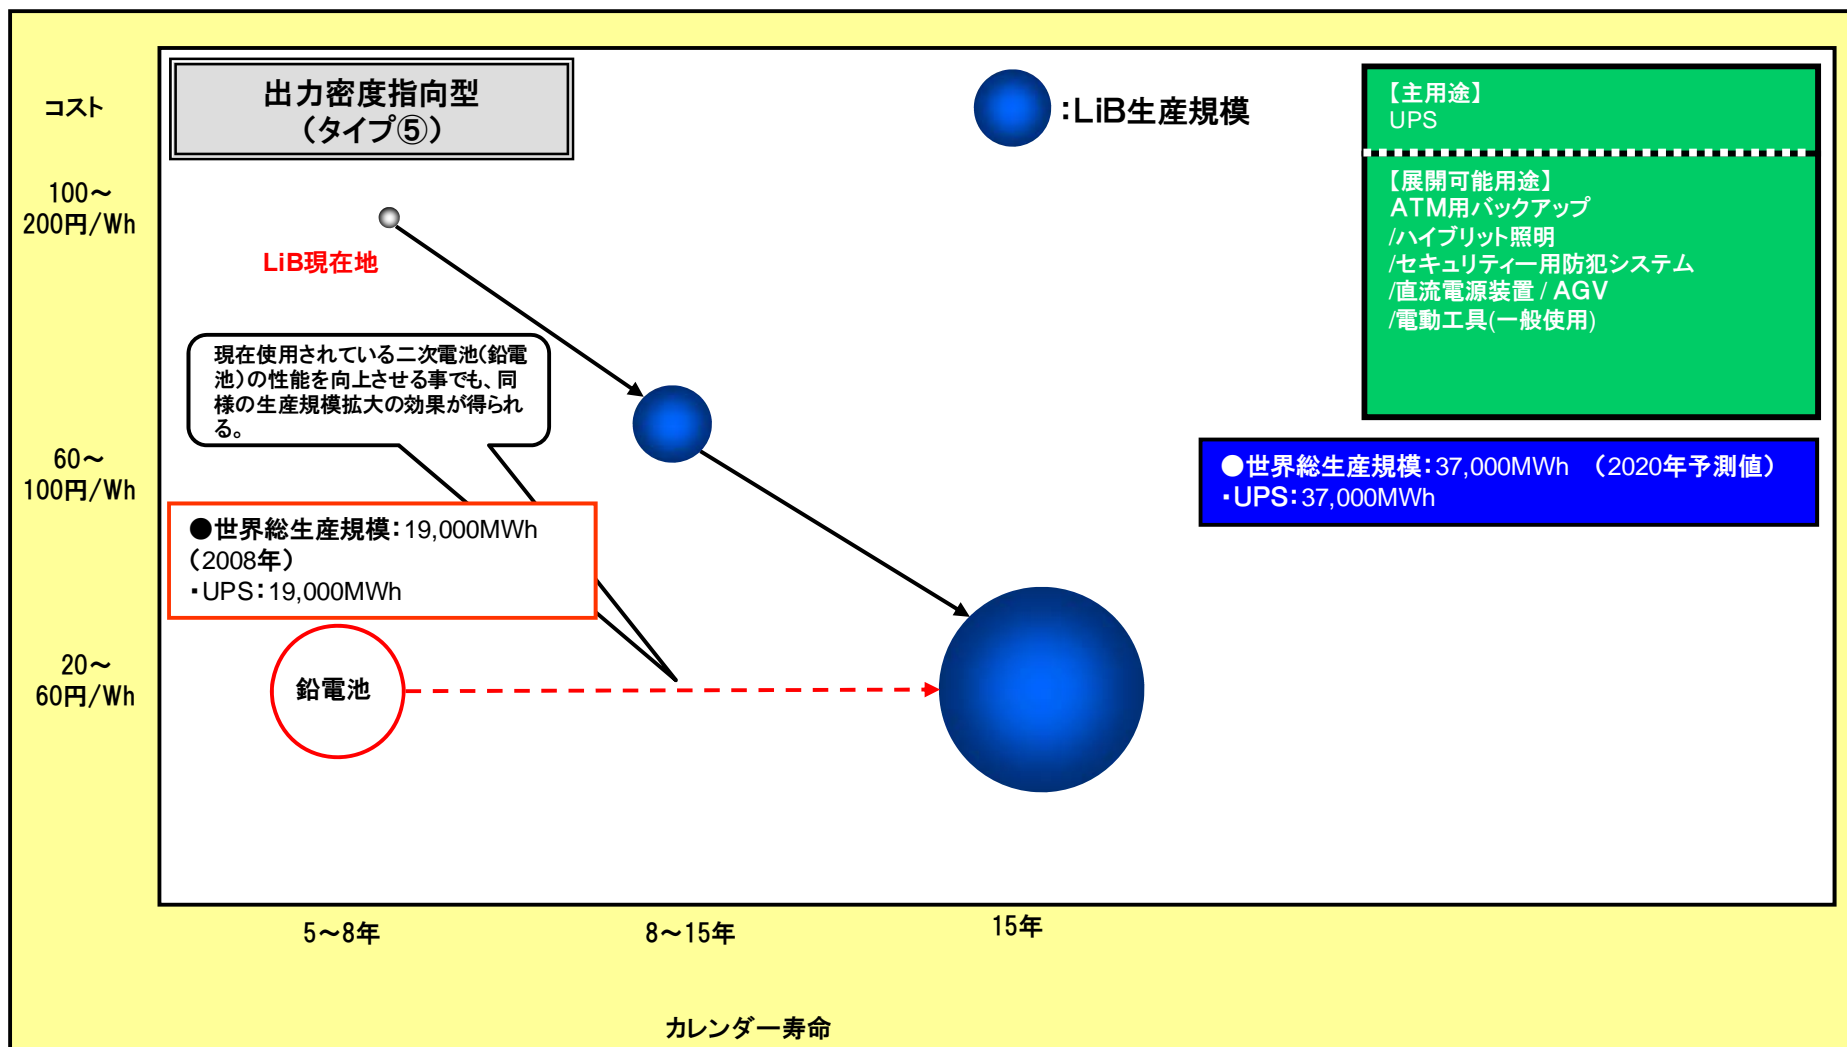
コスト

出力密度指向型
（タイプ⑤）

:LiB生産規模

【主用途】
UPS

【展開可能用途】
ATM用バックアップ
/ハイブリット照明
/セキュリティー用防犯システム
/直流電源装置 / AGV
/電動工具(一般使用)

100～
200円/Wh

LiB現在地

現在使用されている二次電池(鉛電池)の性能を向上させる事でも、同様の生産規模拡大の効果が得られる。

60～
100円/Wh

●世界総生産規模：37,000MWh （2020年予測値）
・UPS：37,000MWh

●世界総生産規模：19,000MWh
(2008年)
・UPS：19,000MWh

20～
60円/Wh

鉛電池

5～8年

8～15年

15年

カレンダー寿命